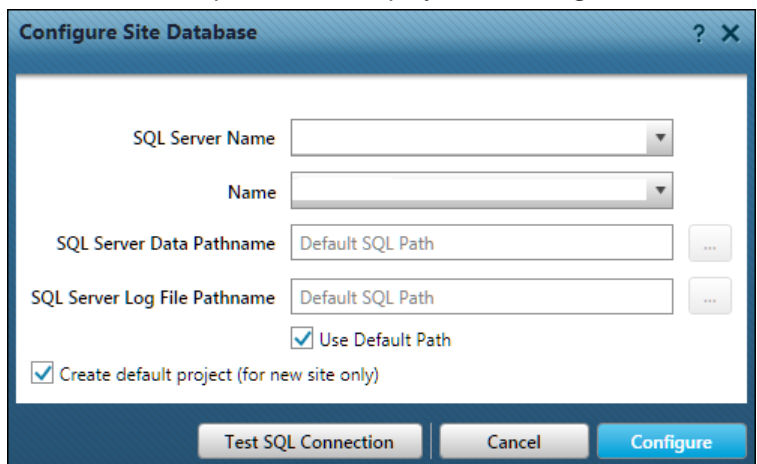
Configure Site Database

? ✕

SQL Server Name

Name

SQL Server Data Pathname Default SQL Path ...

SQL Server Log File Pathname Default SQL Path ...

Use Default Path

Create default project (for new site only)

Test SQL Connection

Cancel

Configure